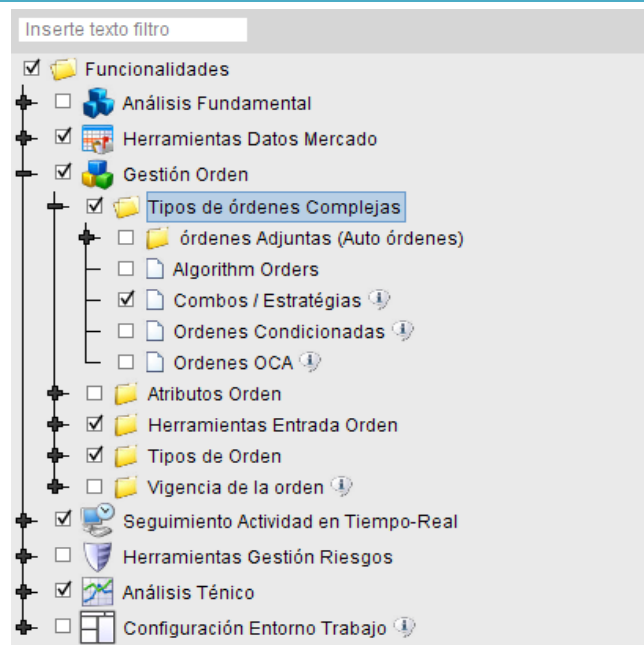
Inserte texto filtro

Funcionalidades
Análisis Fundamental
Herramientas Datos Mercado
Gestión Orden
Tipos de órdenes Complejas
órdenes Adjuntas (Auto órdenes)
Algorithm Orders
Combos / Estratégias
Ordenes Condicionadas
Ordenes OCA
Atributos Orden
Herramientas Entrada Orden
Tipos de Orden
Vigencia de la orden
Seguimiento Actividad en Tiempo-Real
Herramientas Gestión Riesgos
Análisis Ténico
Configuración Entorno Trabajo